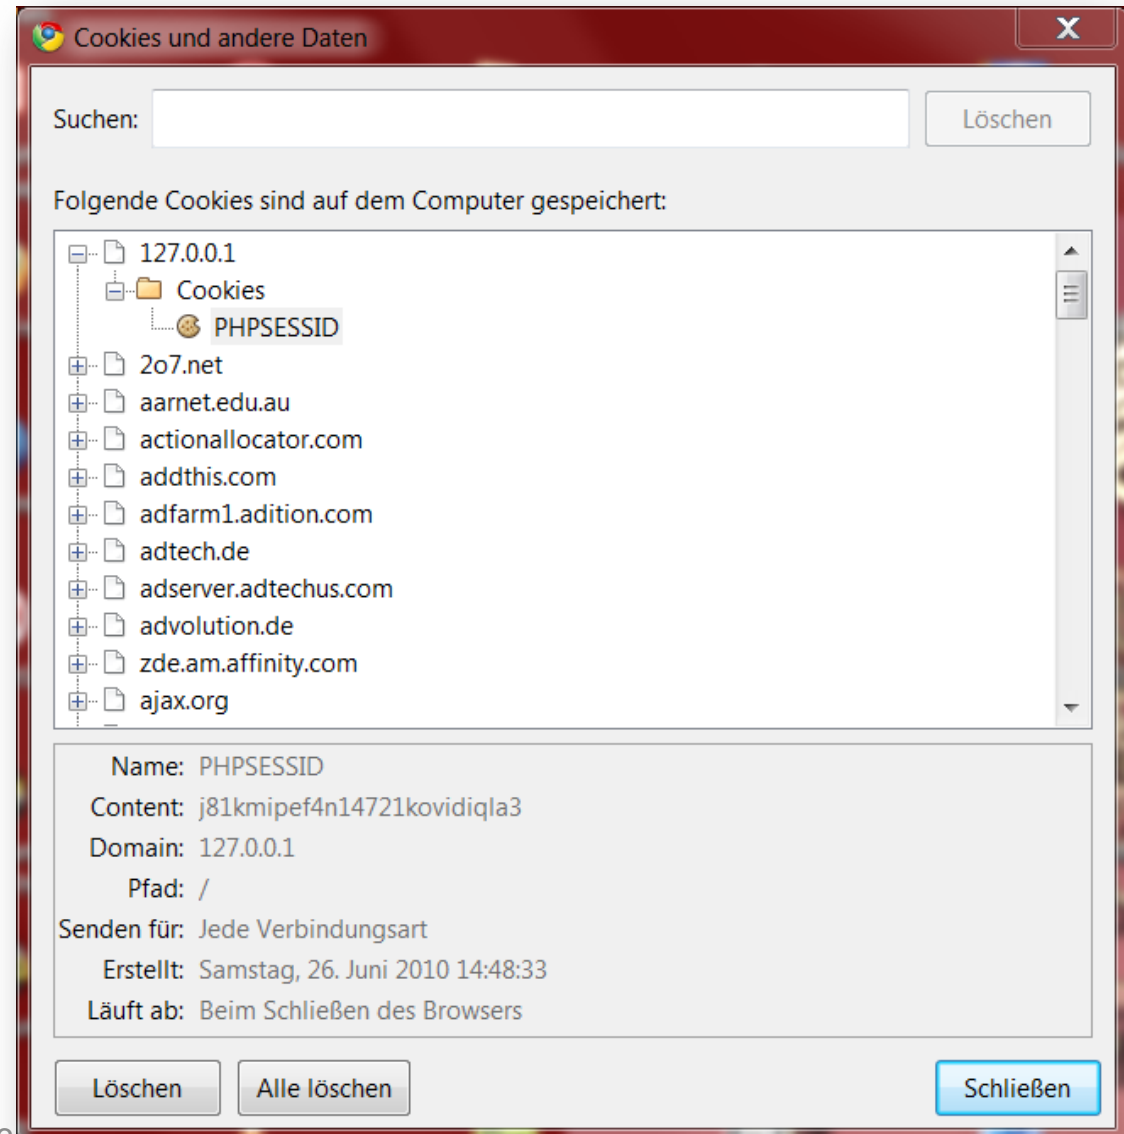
Cookies und andere Daten

Suchen:

Löschen

Folgende Cookies sind auf dem Computer gespeichert:

127.0.0.1
Cookies
PHPSESSID
2o7.net
aarnet.edu.au
actionallocator.com
addthis.com
adfarm1.adition.com
adtech.de
adserver.adtechus.com
advolution.de
zde.am.affinity.com
ajax.org

Name: PHPSESSID
Content: j81kmipef4n14721kovidiqla3
Domain: 127.0.0.1
Pfad: /
Senden für: Jede Verbindungsart
Erstellt: Samstag, 26. Juni 2010 14:48:33
Läuft ab: Beim Schließen des Browsers

Löschen
Alle löschen
Schließen